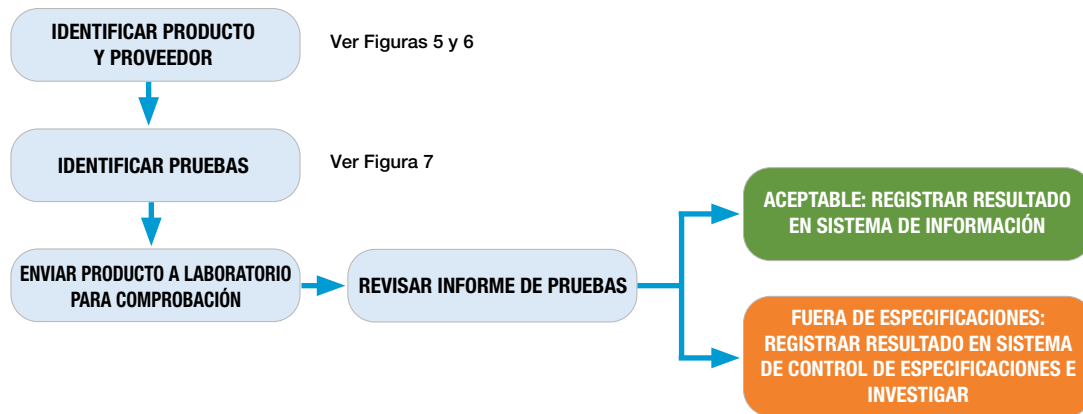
IDENTIFICAR PRODUCTO Y PROVEEDOR

Ver Figuras 5 y 6

IDENTIFICAR PRUEBAS

Ver Figura 7

ENVIAR PRODUCTO A LABORATORIO PARA COMPROBACIÓN

REVISAR INFORME DE PRUEBAS

ACEPTABLE: REGISTRAR RESULTADO EN SISTEMA DE INFORMACIÓN

FUERA DE ESPECIFICACIONES: REGISTRAR RESULTADO EN SISTEMA DE CONTROL DE ESPECIFICACIONES E INVESTIGAR